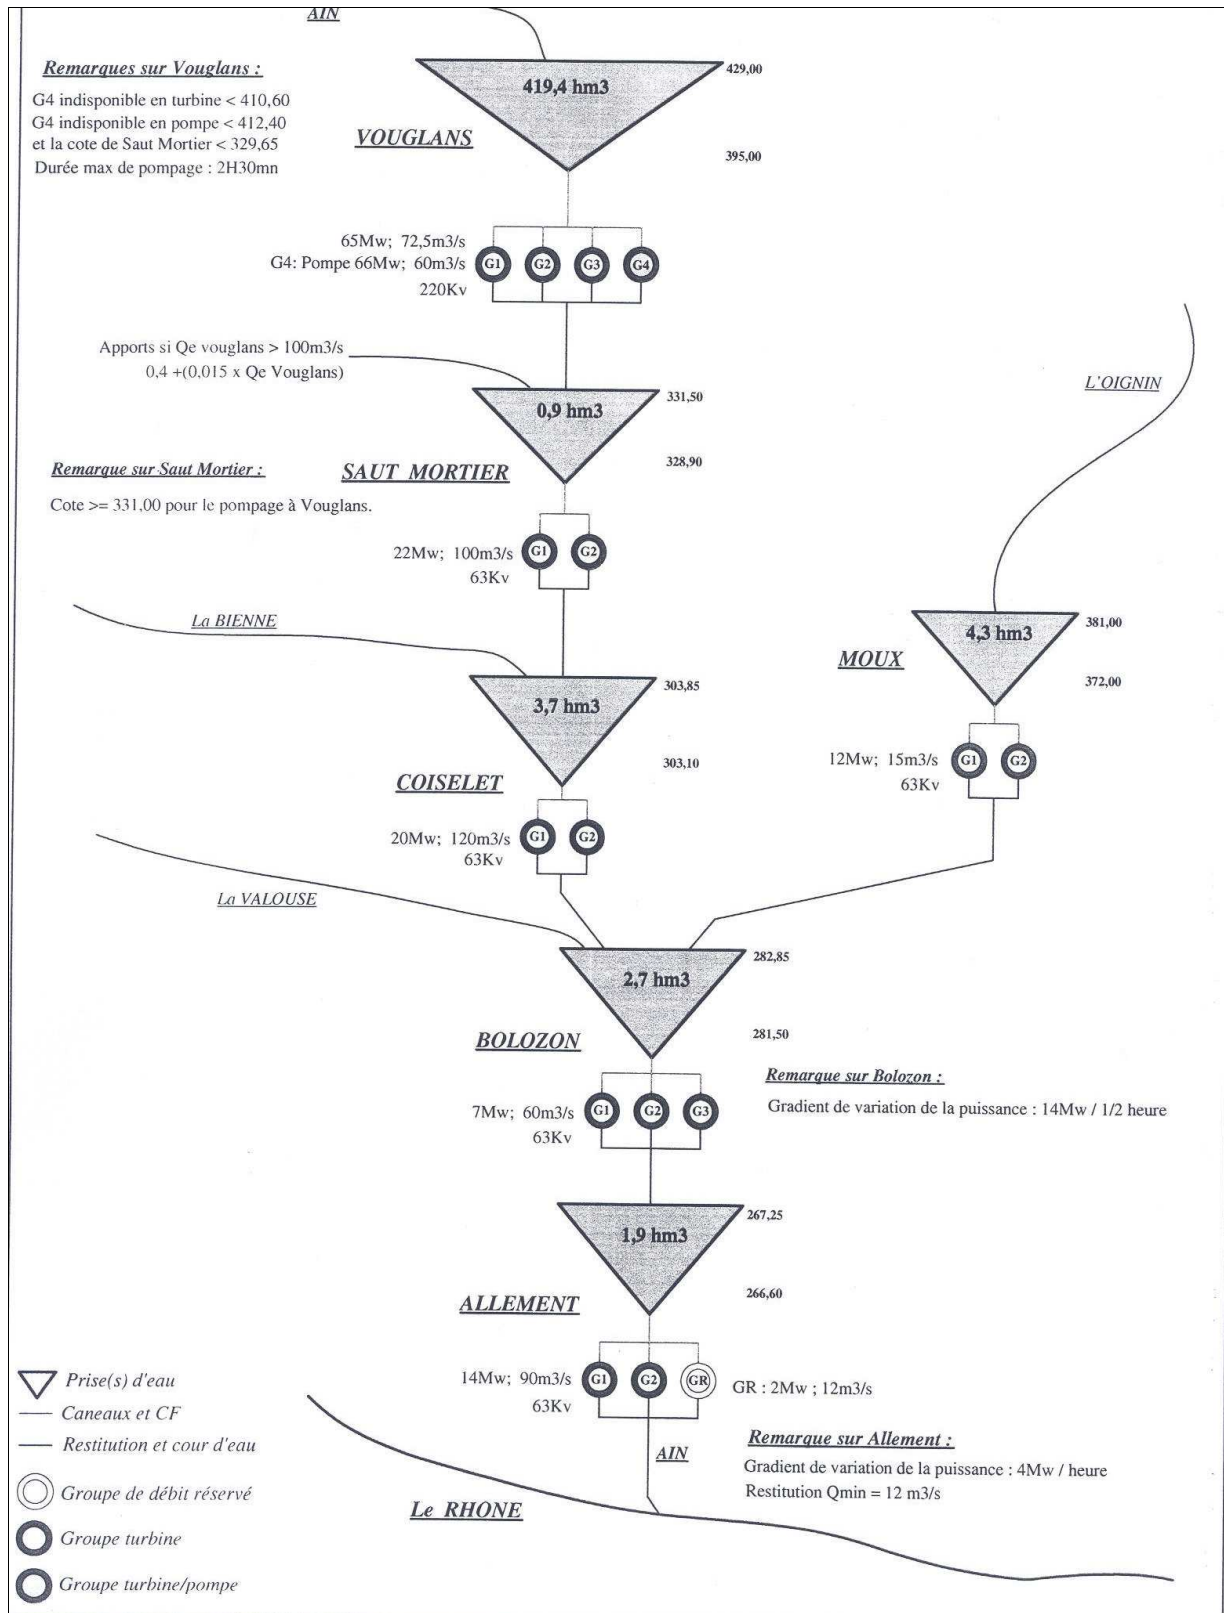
AIN

Remarques sur Vouglans :
G4 indisponible en turbine < 410,60
G4 indisponible en pompe < 412,40
et la cote de Saut Mortier < 329,65
Durée max de pompage : 2H30mn

419,4 hm3
429,00
VOUGLANS
395,00

65Mw; 72,5m3/s
G4: Pompe 66Mw; 60m3/s
220Kv
G1 G2 G3 G4

Apports si Qe vouglans > 100m3/s
0,4 +(0,015 x Qe Vouglans)

0,9 hm3
331,50
SAUT MORTIER
328,90

L'OIGNIN

Remarque sur Saut Mortier :
Cote >= 331,00 pour le pompage à Vouglans.

22Mw; 100m3/s
63Kv
G1 G2

La BIENNE

4,3 hm3
381,00
MOUX
372,00

3,7 hm3
303,85
303,10
COISELET

12Mw; 15m3/s
63Kv
G1 G2

20Mw; 120m3/s
63Kv
G1 G2

La VALOUSE

2,7 hm3
282,85
BOLOZON
281,50

Remarque sur Bolozon :
Gradient de variation de la puissance : 14Mw / 1/2 heure

7Mw; 60m3/s
63Kv
G1 G2 G3

1,9 hm3
267,25
ALLEMENT
266,60

14Mw; 90m3/s
63Kv
G1 G2 GR
GR : 2Mw ; 12m3/s

Prise(s) d'eau
Caneaux et CF
Restitution et cour d'eau
Groupe de débit réservé
Groupe turbine
Groupe turbine/pompe

AIN
Le RHONE

Remarque sur Allement :
Gradient de variation de la puissance : 4Mw / heure
Restitution Qmin = 12 m3/s